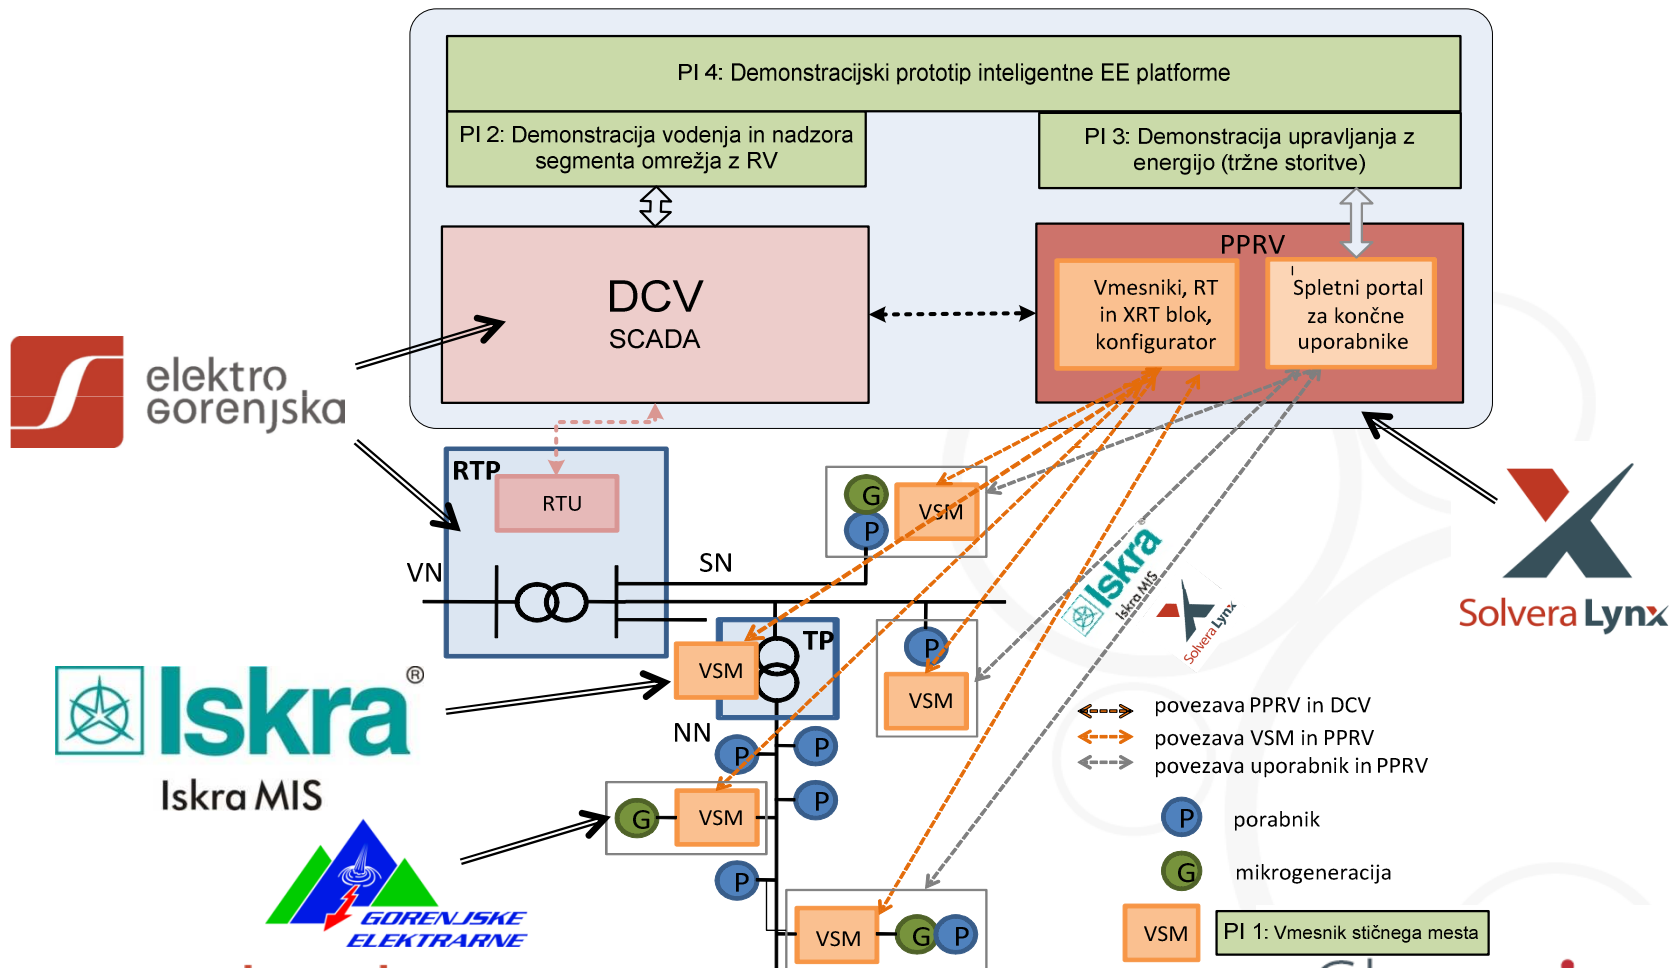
PI 4: Demonstracijski prototip inteligentne EE platforme

PI 2: Demonstracija vodenja in nadzora segmenta omrežja z RV

PI 3: Demonstracija upravljanja z energijo (tržne storitve)

DCV
SCADA

PPRV

Vmesniki, RT in XRT blok, konfigurator

Spletni portal za končne uporabnike

elektro gorenjska

RTP

RTU

VN

SN

G

P

VSM

TP

VSM

P

VSM

NN

P

P

P

G

VSM

P

VSM

G

P

Iskra
Iskra MIS

Solvera Lynx

Solvera Lynx

Iskra MIS

GORENJSKE ELEKTRARNE

povezava PPRV in DCV
povezava VSM in PPRV
povezava uporabnik in PPRV

P porabnik

G mikrogeneracija

VSM PI 1: Vmesnik stičnega mesta